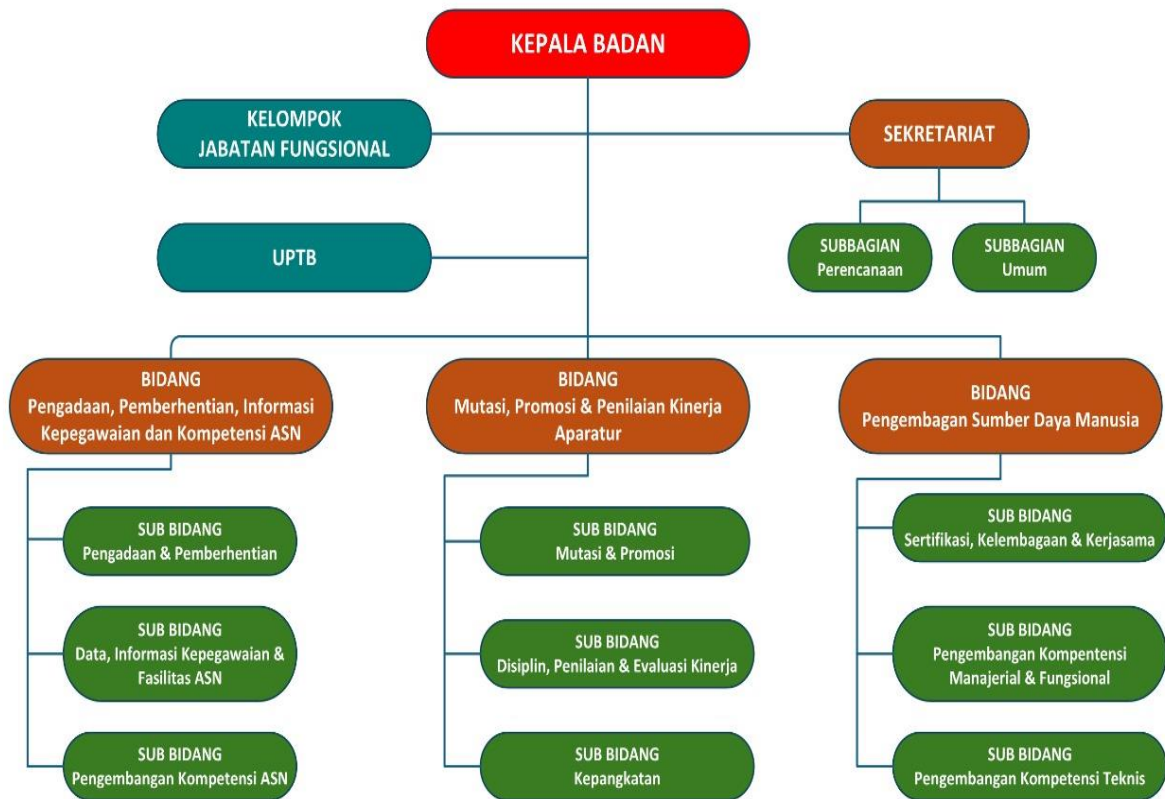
KEPALA BADAN

KELOMPOK
JABATAN FUNGSIONAL

SEKRETARIAT

UPTB

SUBBAGIAN
Perencanaan

SUBBAGIAN
Umum

BIDANG
Pengadaan, Pemberhentian, Informasi Kepegawaian dan Kompetensi ASN

SUB BIDANG
Pengadaan & Pemberhentian

SUB BIDANG
Data, Informasi Kepegawaian & Fasilitas ASN

SUB BIDANG
Pengembangan Kompetensi ASN

BIDANG
Mutasi, Promosi & Penilaian Kinerja Aparatur

SUB BIDANG
Mutasi & Promosi

SUB BIDANG
Disiplin, Penilaian & Evaluasi Kinerja

SUB BIDANG
Kepangkatan

BIDANG
Pengembangan Sumber Daya Manusia

SUB BIDANG
Sertifikasi, Kelembagaan & Kerjasama

SUB BIDANG
Pengembangan Kompentensi Manajerial & Fungsional

SUB BIDANG
Pengembangan Kompetensi Teknis